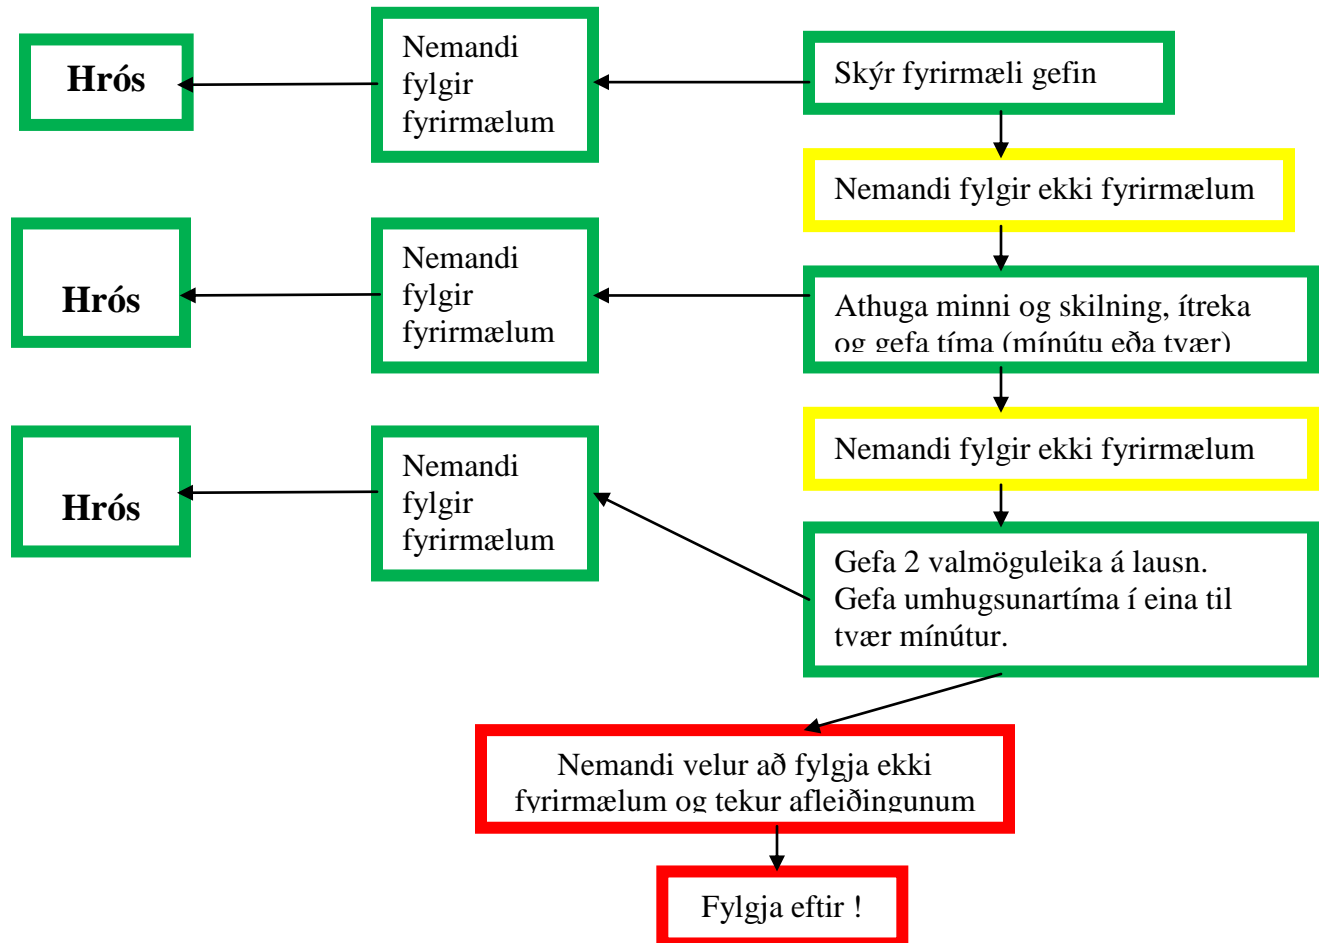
Skýr fyrirmæli gefin

Nemandi fylgir fyrirmælum

Hrós

Nemandi fylgir ekki fyrirmælum

Athuga minni og skilning, ítreka og gefa tíma (mínútu eða tvær)

Nemandi fylgir fyrirmælum

Hrós

Nemandi fylgir ekki fyrirmælum

Gefa 2 valmöguleika á lausn. Gefa umhugsunartíma í eina til tvær mínútur.

Nemandi fylgir fyrirmælum

Hrós

Nemandi velur að fylgja ekki fyrirmælum og tekur afleiðingunum

Fylgja eftir !